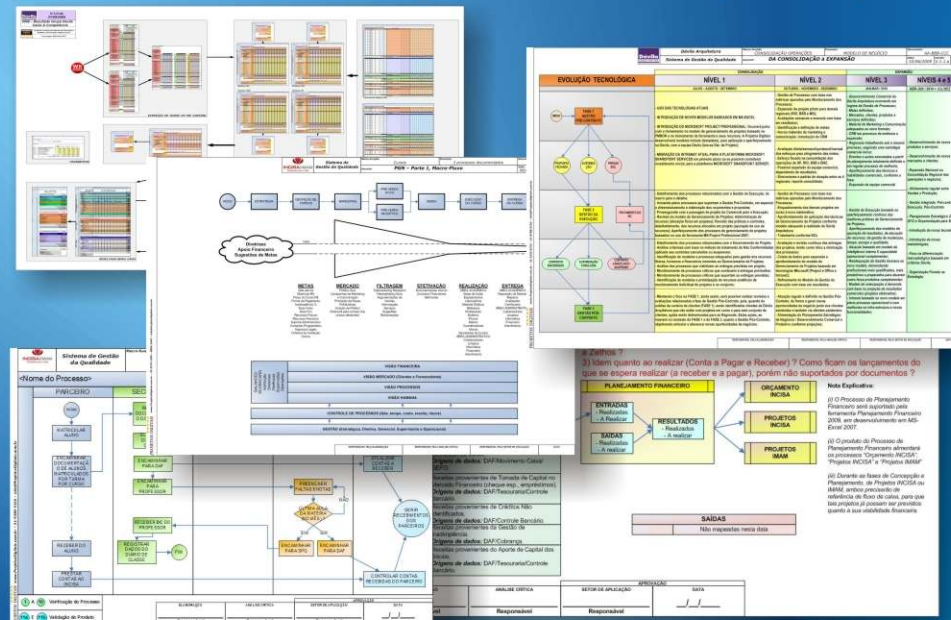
Sistema de Gestão da Qualidade

PGN – Parte 1, Macro-Fluxo

Dividendos Ativos e Financeiros Sugestões de Metas

METAS
MERCADO
FILTRAGEM
ESTRUTURAÇÃO
REALIZAÇÃO
ENTREGA

VISÃO FINANCEIRA
VISÃO MERCADO (Clientes e Fornecedores)
VISÃO PROCESSOS
VISÃO HUMANA
CONTROLE DE PROCESSOS (Ade. tempo, custo, escopo, riscos)
GESTÃO (Estratégica, Clientes, Gerencial, Supervisão e Operacional)

Dávila Arquitetura
Sistema de Gestão da Qualidade
CONSOLIDAÇÃO OPERACIONAL
MODELO DE NEGÓCIO
DA CONSOLIDAÇÃO À EXPANSÃO

EVOLUÇÃO TECNOLÓGICA
NÍVEL 1
NÍVEL 2
NÍVEL 3
NÍVEIS 4 e 5

Sistema de Gestão da Qualidade
<Nome do Processo>
PARCEIRO
INÍCIO
INSTRUCIONAR ALUNO
RECEBER DO ALUNO
PRESTAR CONTAS AO INCISA
ENCAMINHAR PARA DAF
ENCAMINHAR PARA PROFESSOR
RECEBER DE DO PROFESSOR
REGISTRAR DADOS DO DIÁRIO DE CLASSE
Fim
PREENCHER FALTAS E NOTAS
NÃO
ENCAMINHAR PARA DPI
ENCAMINHAR PARA DAF
SERVIR RECEBIMENTOS DOS PARCEIROS
CONTROLAR CONTAS RECEBIDAS DO PARCEIRO
Verificação do Processo
Validação do Produto

Origem de dados: DAF/Movimento Caixa/SEFS
Receitas provenientes de Tomada de Capital no mercado
Origem de dados: DAF/Tesouraria/Controle
Receitas provenientes de Créditos Não Identificados
Origem de dados: DAF/Controle Bancário
Receitas provenientes de Gestão de participações
Origem de dados: DAF/Cobrança
Receitas provenientes do Aporte de Capital dos sócios
Origem de dados: DAF/Tesouraria/Controle

e Zethos ?
3) Idem quanto ao realizar (Conta a Pagar e Receber) ? Como ficam os lançamentos do que se espera realizar (a receber e a pagar), porém não suportados por documentos ?

PLANEJAMENTO FINANCEIRO
ENTRADAS
- Realizadas
- A Realizar
SAÍDAS
- Realizadas
- A Realizar
RESULTADOS
- Realizados
- A realizar
ORÇAMENTO INCISA
PROJETOS INCISA
PROJETOS IMAM

Nota Explicativa:
(i) O Processo de Planejamento Financeiro será suportado pela ferramenta Planejamento Financeiro 2009, em desenvolvimento em MS-Excel 2007.
(ii) O produto do Processo de Planejamento Financeiro alimentará os processos "Orçamento INCISA", "Projetos INCISA" e "Projetos IMAM".
(iii) Durante as fases de Concepção e Planejamento, de Projetos INCISA ou IMAM, ambos processos de referência de fluxo de caixa, para que tais projetos possam ser previstos quanto à sua viabilidade financeira.

SAÍDAS
Não mapeadas nesta data

APROVAÇÃO
ANÁLISE CRÍTICA
SETOR DE APLICAÇÃO
DATA
Responsável
Responsável
__/__/__